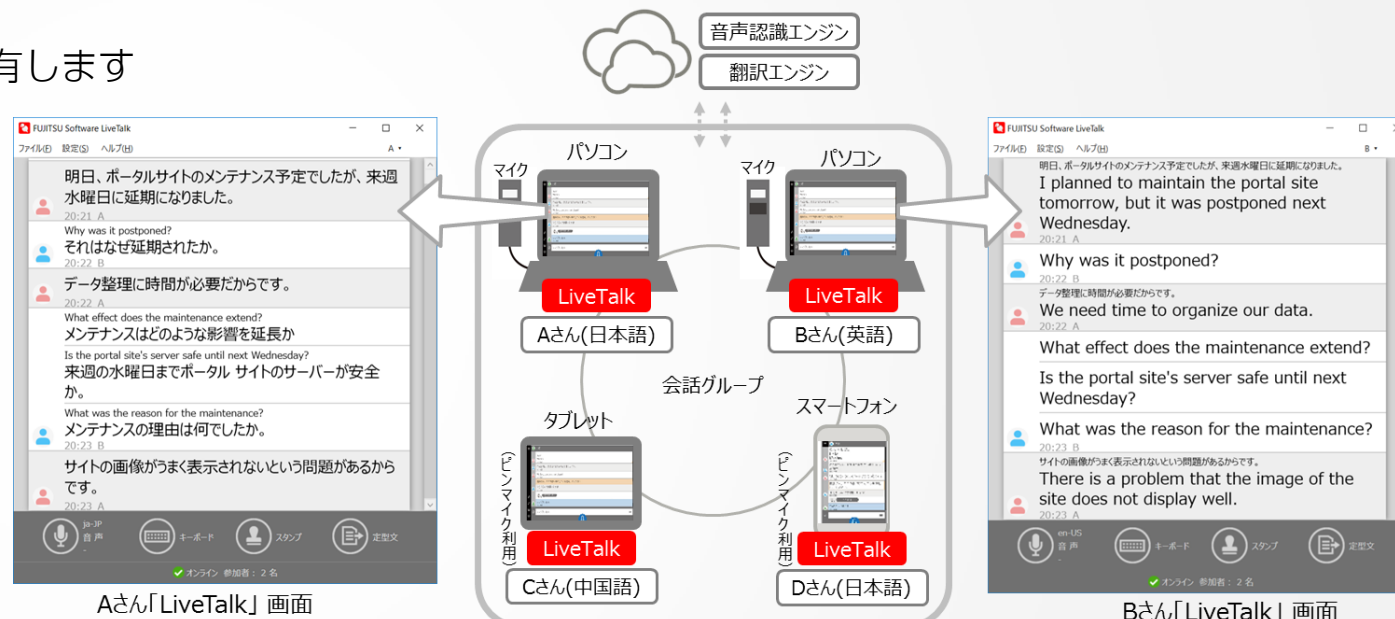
有します

音声認識エンジン
翻訳エンジン

FUJITSU Software LiveTalk
ファイル(F) 設定(S) ヘルプ(H) A

明日、ポータルサイトのメンテナンス予定でしたが、来週水曜日に延期になりました。
20:21 A
Why was it postponed?
それはなぜ延期されたか。
20:22 B
データ整理に時間が必要だからです。
20:22 A
What effect does the maintenance extend?
メンテナンスはどのような影響を延長か
Is the portal site's server safe until next Wednesday?
来週の水曜日までポータル サイトのサーバーが安全か。
What was the reason for the maintenance?
メンテナンスの理由は何でしたか。
20:23 B
サイトの画像がうまく表示されないという問題があるからです。
20:23 A
ja-JP 音声 キーボード スタンプ 定型文
オンライン 参加者：2 名

Aさん「LiveTalk」画面

マイク パソコン
LiveTalk
Aさん(日本語)
マイク パソコン
LiveTalk
Bさん(英語)
会話グループ
タブレット
(ピンマイク利用)
LiveTalk
Cさん(中国語)
スマートフォン
(ピンマイク利用)
LiveTalk
Dさん(日本語)

FUJITSU Software LiveTalk
ファイル(F) 設定(S) ヘルプ(H) B

明日、ポータルサイトのメンテナンス予定でしたが、来週水曜日に延期になりました。
I planned to maintain the portal site tomorrow, but it was postponed next Wednesday.
20:21 A
Why was it postponed?
20:22 B
データ整理に時間が必要だからです。
We need time to organize our data.
20:22 A
What effect does the maintenance extend?
Is the portal site's server safe until next Wednesday?
What was the reason for the maintenance?
20:23 B
サイトの画像がうまく表示されないという問題があるからです。
There is a problem that the image of the site does not display well.
20:23 A
en-US 音声 キーボード スタンプ 定型文
オンライン 参加者：2 名

Bさん「LiveTalk」画面